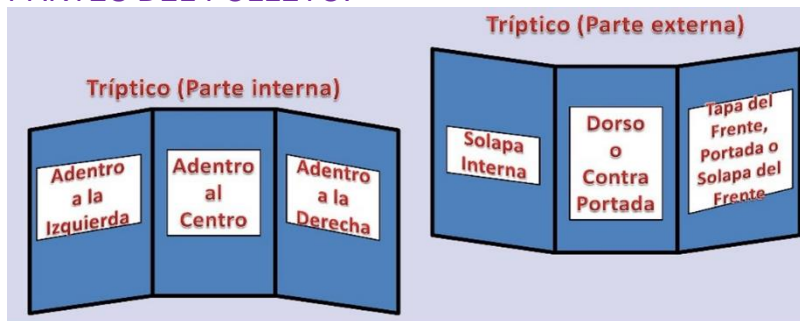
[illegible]

Tríptico (Parte interna)

Adentro a la Izquierda

Adentro al Centro

Adentro a la Derecha

Tríptico (Parte externa)

Solapa Interna

Dorso o Contra Portada

Tapa del Frente, Portada o Solapa del Frente